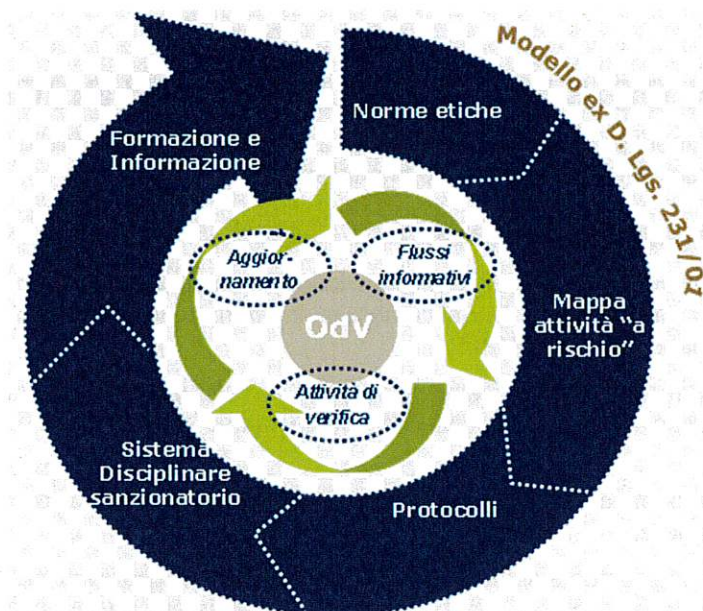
Modello ex D. Lgs. 231/01

Norme etiche

Formazione e Informazione

Aggiornamento

Flussi informativi

OdV

Mappa attività "a rischio"

Attività di verifica

Sistema Disciplinare sanzionatorio

Protocolli